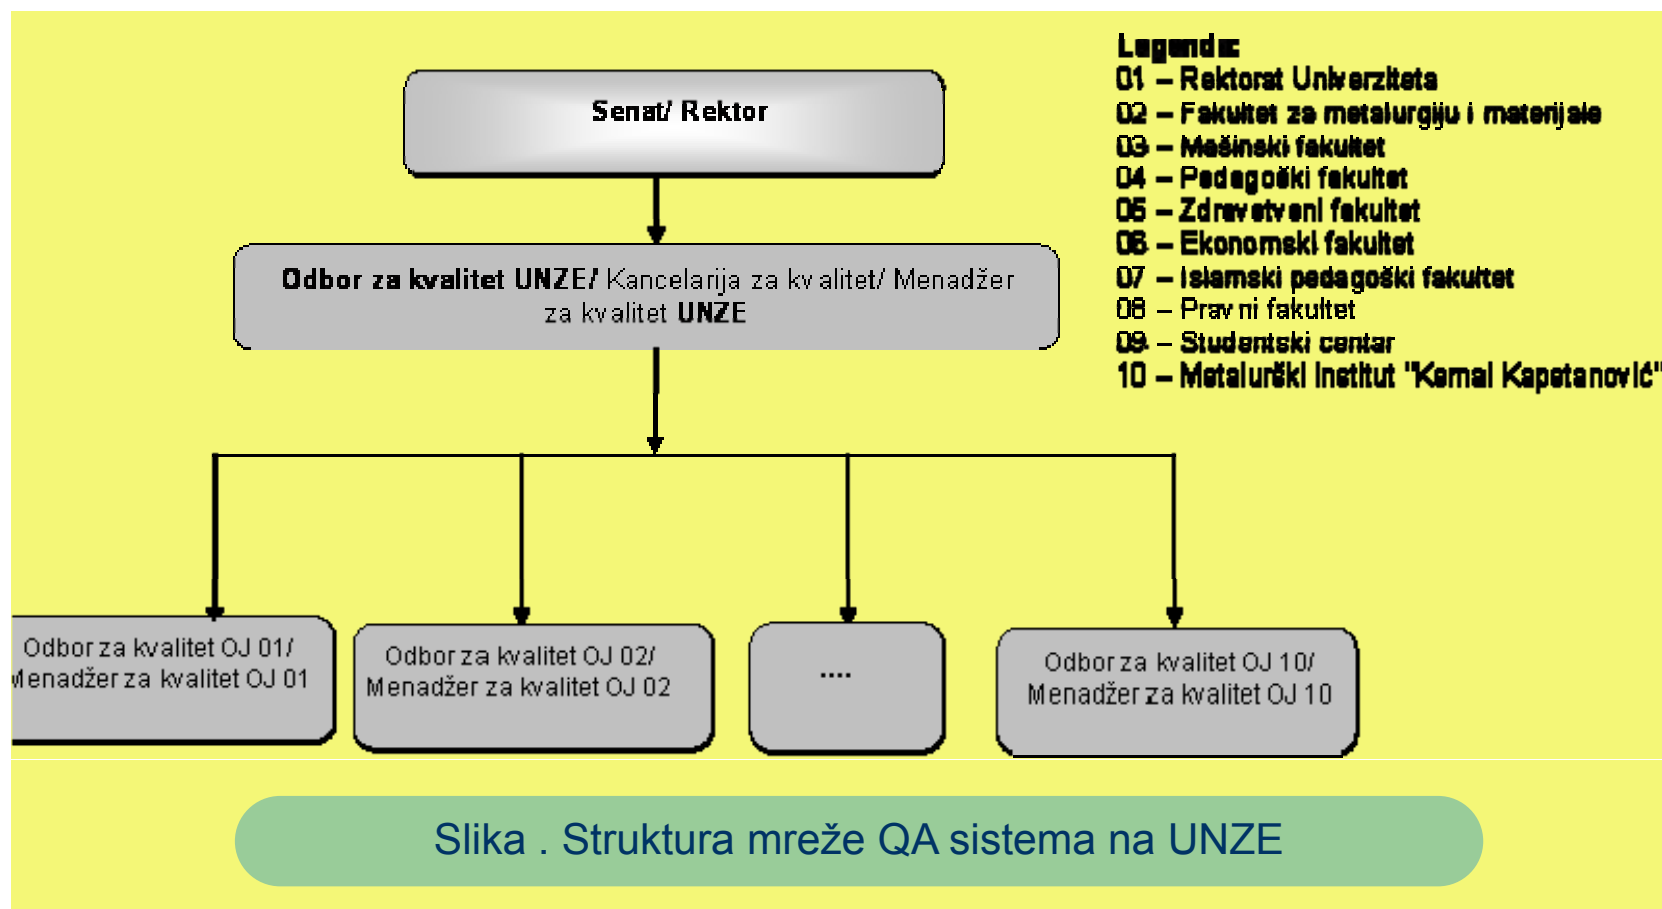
Senat/ Rektor

Odbor za kvalitet UNZE/ Kancelarija za kvalitet/ Menadžer za kvalitet UNZE

Legenda:
01 – Rektorat Univerziteta
02 – Fakultet za metalurgiju i materijale
03 – Mašinski fakultet
04 – Pedagoški fakultet
05 – Zdravstveni fakultet
06 – Ekonomski fakultet
07 – Islamski pedagoški fakultet
08 – Pravni fakultet
09 – Studentski centar
10 – Metalurški Institut "Kemal Kapetanović"

Odbor za kvalitet OJ 01/ Menadžer za kvalitet OJ 01

Odbor za kvalitet OJ 02/ Menadžer za kvalitet OJ 02

....

Odbor za kvalitet OJ 10/ Menadžer za kvalitet OJ 10

Slika . Struktura mreže QA sistema na UNZE